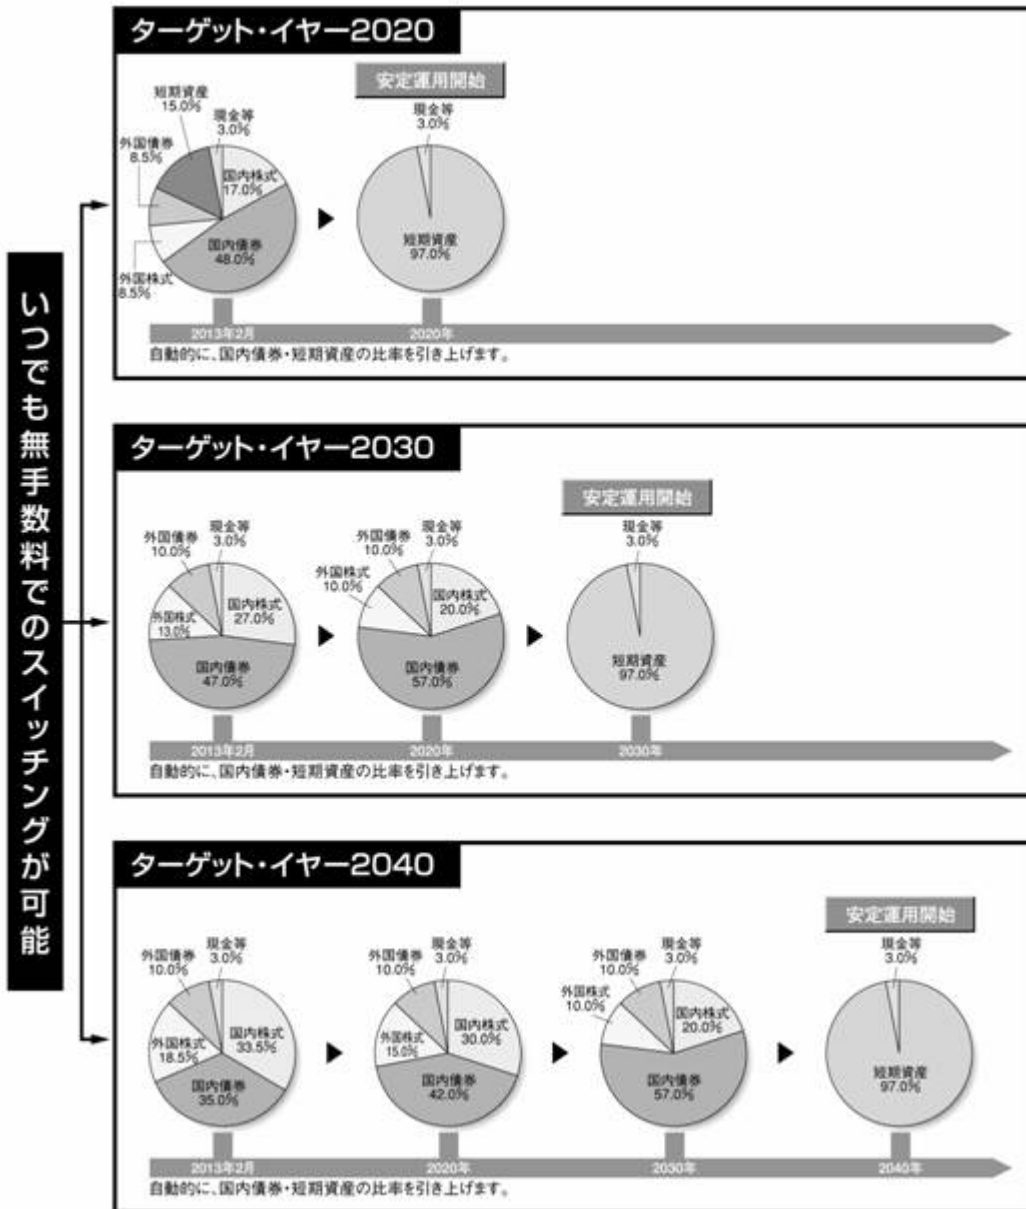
いつでも無手数料でのスイッチングが可能

ターゲット・イヤー2020

短期資産
15.0%
現金等
3.0%
外国債券
8.5%
国内株式
17.0%
国内債券
48.0%
外国株式
8.5%

安定運用開始

現金等
3.0%
短期資産
97.0%

2013年2月
2020年

自動的に、国内債券・短期資産の比率を引き上げます。

ターゲット・イヤー2030

外国債券
10.0%
現金等
3.0%
外国株式
13.0%
国内株式
27.0%
国内債券
47.0%

外国債券
10.0%
現金等
3.0%
外国株式
10.0%
国内株式
20.0%
国内債券
57.0%

安定運用開始

現金等
3.0%
短期資産
97.0%

2013年2月
2020年
2030年

自動的に、国内債券・短期資産の比率を引き上げます。

ターゲット・イヤー2040

外国債券
10.0%
現金等
3.0%
外国株式
18.5%
国内株式
33.5%
国内債券
35.0%

外国債券
10.0%
現金等
3.0%
外国株式
15.0%
国内株式
30.0%
国内債券
42.0%

外国債券
10.0%
現金等
3.0%
外国株式
10.0%
国内株式
20.0%
国内債券
57.0%

安定運用開始

現金等
3.0%
短期資産
97.0%

2013年2月
2020年
2030年
2040年

自動的に、国内債券・短期資産の比率を引き上げます。